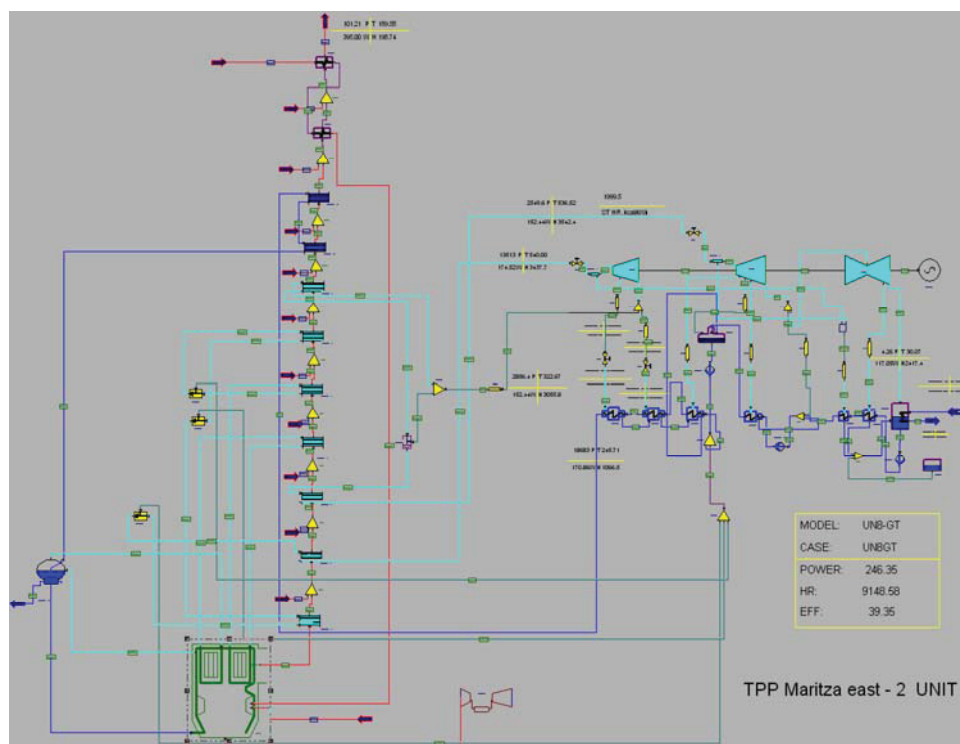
101.21 P T 169.55
395.00 M H 165.74

2849.6 P T 536.82
162.4 M H 3342.4

1990.5
ST HR 8048.018

13613 P T 540.00
174.8238 M H 3437.7

2896.4 P T 322.47
162.4 M H 3055.8

18683 P T 248.71
170.8609 M H 1066.8

4.26 P T 30.07
117.2859 M H 2417.4

| | |
|---|---|
| MODEL: | UN8-GT |
| CASE: | UN8GT |
| POWER: | 246.35 |
| HR: | 9148.58 |
| EFF: | 39.35 |

TPP Maritza east - 2 UNIT